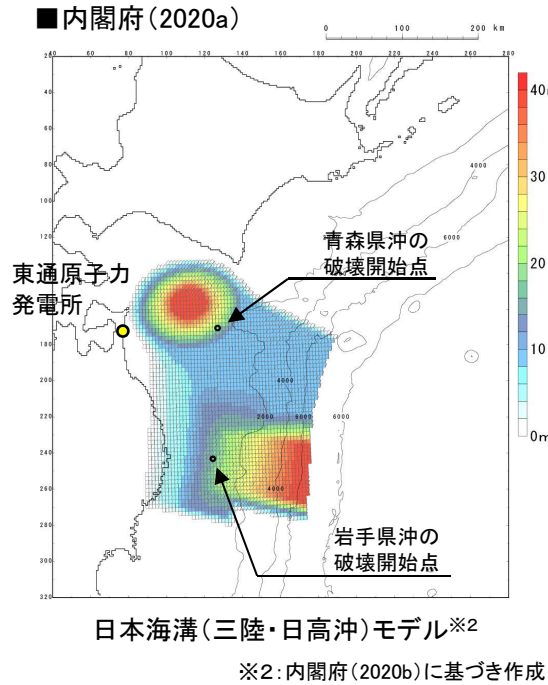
■内閣府（2020a）

0 100 200 km

40 60 80 100 120 140 160 180 200 220 240 260 280

20 40 60 80 100 120 140 160 180 200 220 240 260 280 300 320

40m
30
20
10
0m

4000
6000
4000
2000
4000
6000
4000

青森県沖の破壊開始点

東通原子力発電所

岩手県沖の破壊開始点

日本海溝（三陸・日高沖）モデル※2

※2：内閣府（2020b）に基づき作成